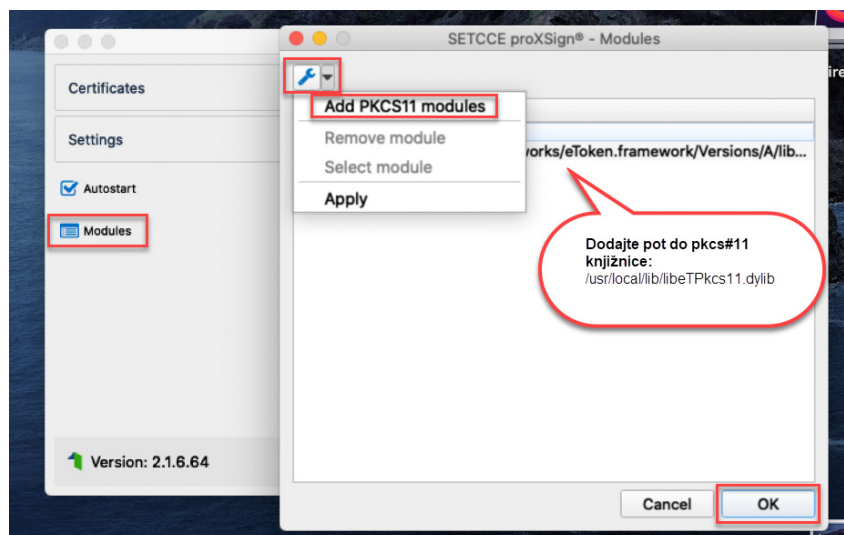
Certificates

Settings

Autostart

Modules

Version: 2.1.6.64

SETCCE proXSign® - Modules

Add PKCS11 modules

Remove module

Select module

Apply

vorks/eToken.framework/Versions/A/lib...

Dodajte pot do pkcs#11 knjižnice:
/usr/local/lib/libeTPkcs11.dylib

Cancel

OK